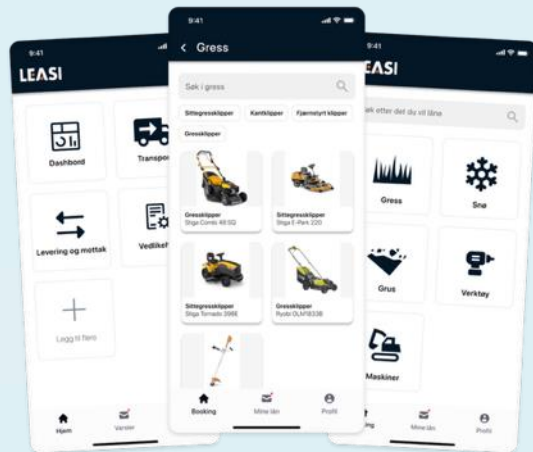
9:41
LEASI
Dashbord
Transpo
Levering og mottak
Vedlikeh
Legg til flere
Hjem
Varsler

9:41
Gress
Søk i gress
Sittegressklipper
Kantklipper
Fjernstyrt klipper
Gressklipper
Gressklipper
Stiga Combi 48 SQ
Sittegressklipper
Stiga E-Park 220
Sittegressklipper
Stiga Tornado 398E
Gressklipper
Ryobi OLM1833B
Booking
Mine lån
Profil

9:41
LEASI
Søk etter det du vil låne
Gress
Snø
Grus
Verktøy
Maskiner
Booking
Mine lån
Profil